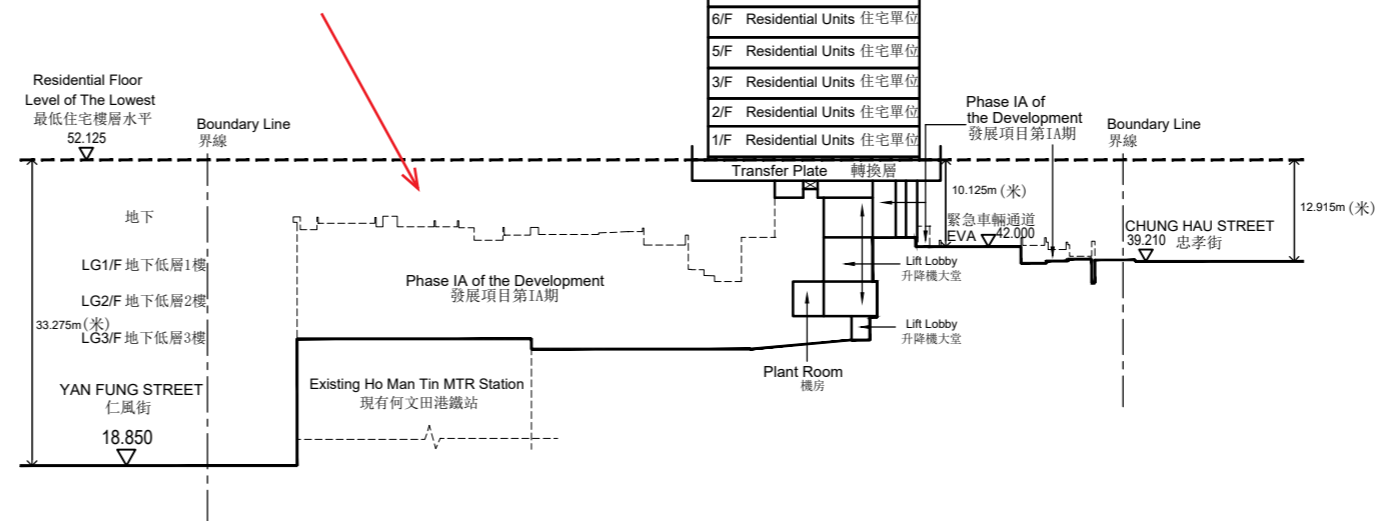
6/F Residential Units 住宅單位

5/F Residential Units 住宅單位

3/F Residential Units 住宅單位

2/F Residential Units 住宅單位

1/F Residential Units 住宅單位

Transfer Plate 轉換層

Residential Floor Level of The Lowest 最低住宅樓層水平
52.125

Boundary Line 界線

Phase IA of the Development 發展項目第IA期

Boundary Line 界線

10.125m (米)

12.915m (米)

緊急車輛通道 EVA 42.000

CHUNG HAU STREET 忠孝街
39.210

地下

LG1/F 地下低層1樓

LG2/F 地下低層2樓

LG3/F 地下低層3樓

33.275m (米)

Phase IA of the Development
發展項目第IA期

Lift Lobby 升降機大堂

Lift Lobby 升降機大堂

Plant Room 機房

YAN FUNG STREET 仁風街
18.850

Existing Ho Man Tin MTR Station
現有何文田港鐵站